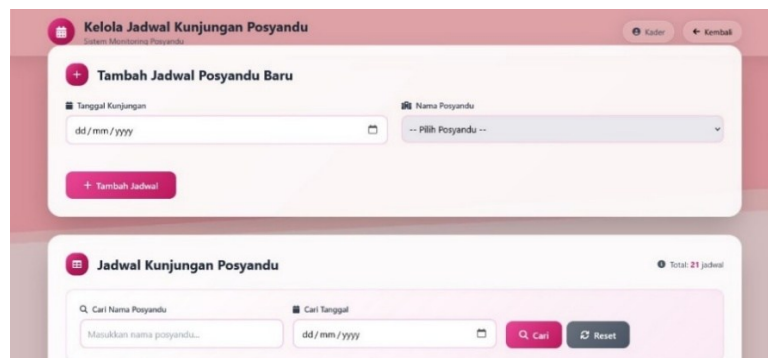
Kelola Jadwal Kunjungan Posyandu
Sistem Monitoring Posyandu

Kader
← Kembali

+ Tambah Jadwal Posyandu Baru

Tanggal Kunjungan
dd/mm/yyyy

Nama Posyandu
-- Pilih Posyandu --

+ Tambah Jadwal

Jadwal Kunjungan Posyandu

Total: 21 jadwal

Cari Nama Posyandu
Masukkan nama posyandu...

Cari Tanggal
dd/mm/yyyy

Cari
Reset